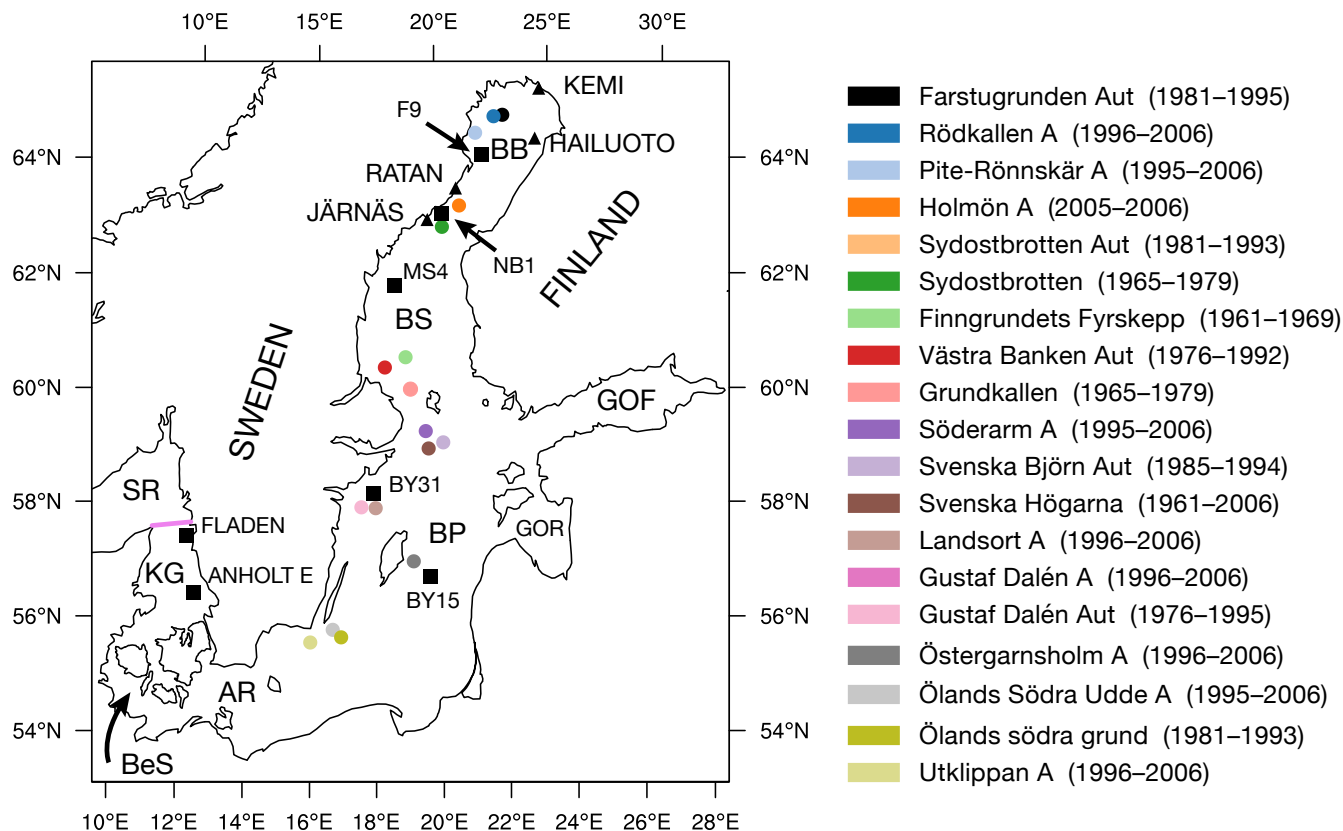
10°E 15°E 20°E 25°E 30°E

64°N
62°N
60°N
58°N
56°N
54°N

KEMI
F9
BB
HAILUOTO
RATAN
JÄRNÄS
NB1
FINLAND
MS4
BS
SWEDEN
GOF
BY31
SR
FLADEN
BP
GOR
KG
ANHOLT E
BY15
AR
BeS

64°N
62°N
60°N
58°N
56°N
54°N

10°E 12°E 14°E 16°E 18°E 20°E 22°E 24°E 26°E 28°E

Farstugrunden Aut (1981–1995)
Rödkallen A (1996–2006)
Pite-Rönnskär A (1995–2006)
Holmön A (2005–2006)
Sydostbrotten Aut (1981–1993)
Sydostbrotten (1965–1979)
Finngrundets Fyrskepp (1961–1969)
Västra Banken Aut (1976–1992)
Grundkallen (1965–1979)
Söderarm A (1995–2006)
Svenska Björn Aut (1985–1994)
Svenska Högarna (1961–2006)
Landsort A (1996–2006)
Gustaf Dalén A (1996–2006)
Gustaf Dalén Aut (1976–1995)
Östergarnsholm A (1996–2006)
Ölands Södra Udde A (1995–2006)
Ölands södra grund (1981–1993)
Utklippan A (1996–2006)